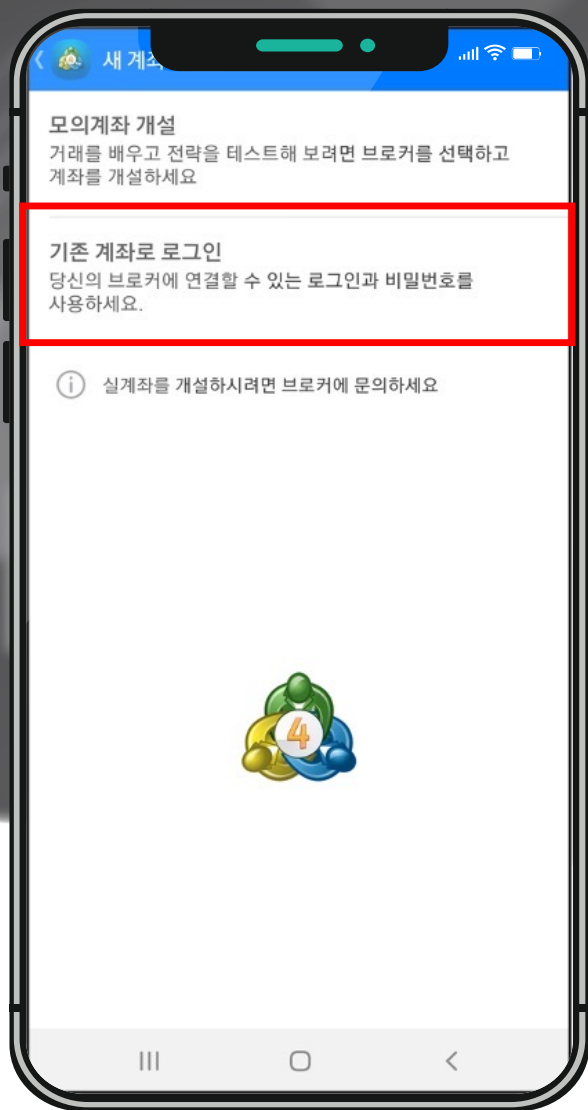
새 계좌

모의계좌 개설
거래를 배우고 전략을 테스트해 보려면 브로커를 선택하고 계좌를 개설하세요

기존 계좌로 로그인
당신의 브로커에 연결할 수 있는 로그인과 비밀번호를 사용하세요.

실계좌를 개설하시려면 브로커에 문의하세요

4